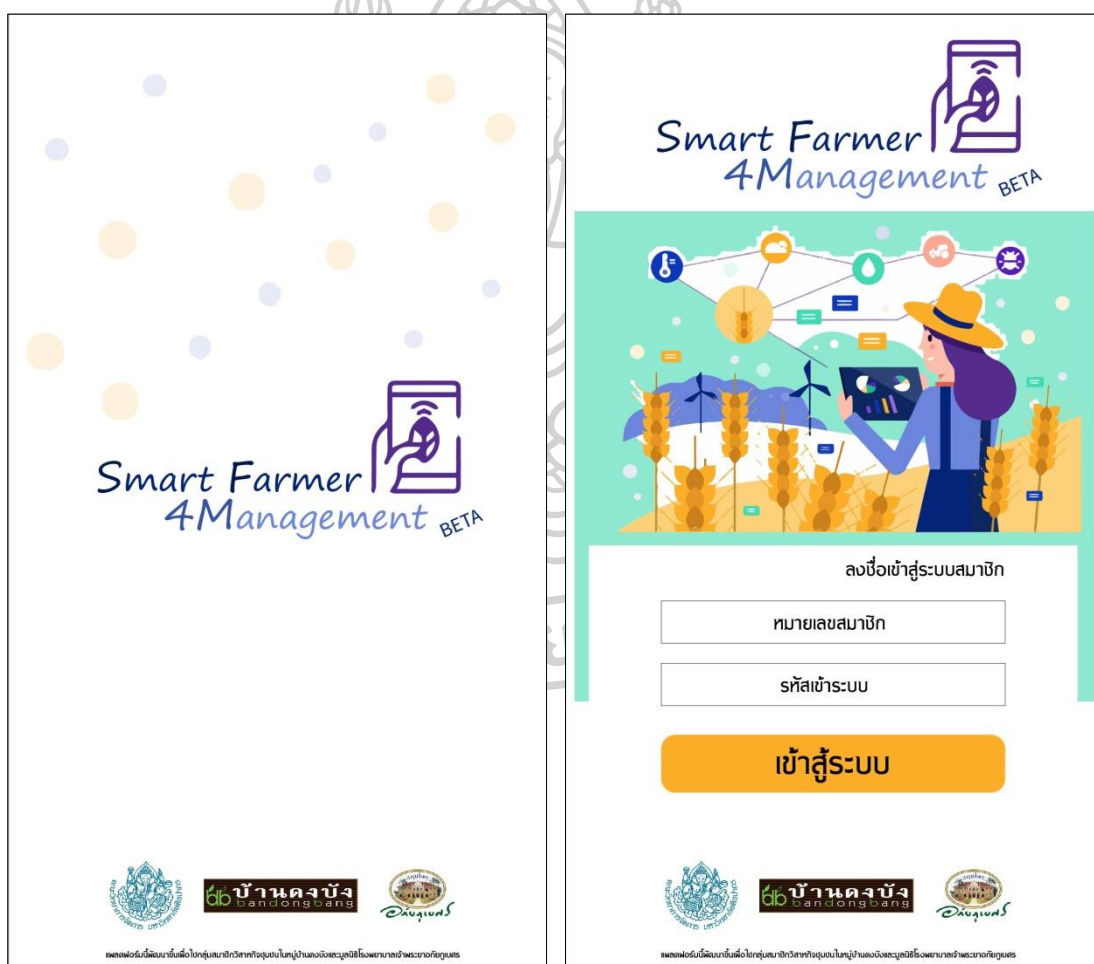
Smart Farmer
4Management BETA

bb บ้านดงบัง bandongbang

แพลตฟอร์มนี้พัฒนาขึ้นเพื่อใช้กลุ่มสมาชิกวิสาหกิจชุมชนในหมู่บ้านดงบังและมูลนิธิโรงพยาบาลเจ้าพระยาอภัยภูเบศร

Smart Farmer
4Management BETA

ลงชื่อเข้าสู่ระบบสมาชิก

หมายเลขสมาชิก

รหัสเข้าระบบ

เข้าสู่ระบบ

bb บ้านดงบัง bandongbang

แพลตฟอร์มนี้พัฒนาขึ้นเพื่อใช้กลุ่มสมาชิกวิสาหกิจชุมชนในหมู่บ้านดงบังและมูลนิธิโรงพยาบาลเจ้าพระยาอภัยภูเบศร